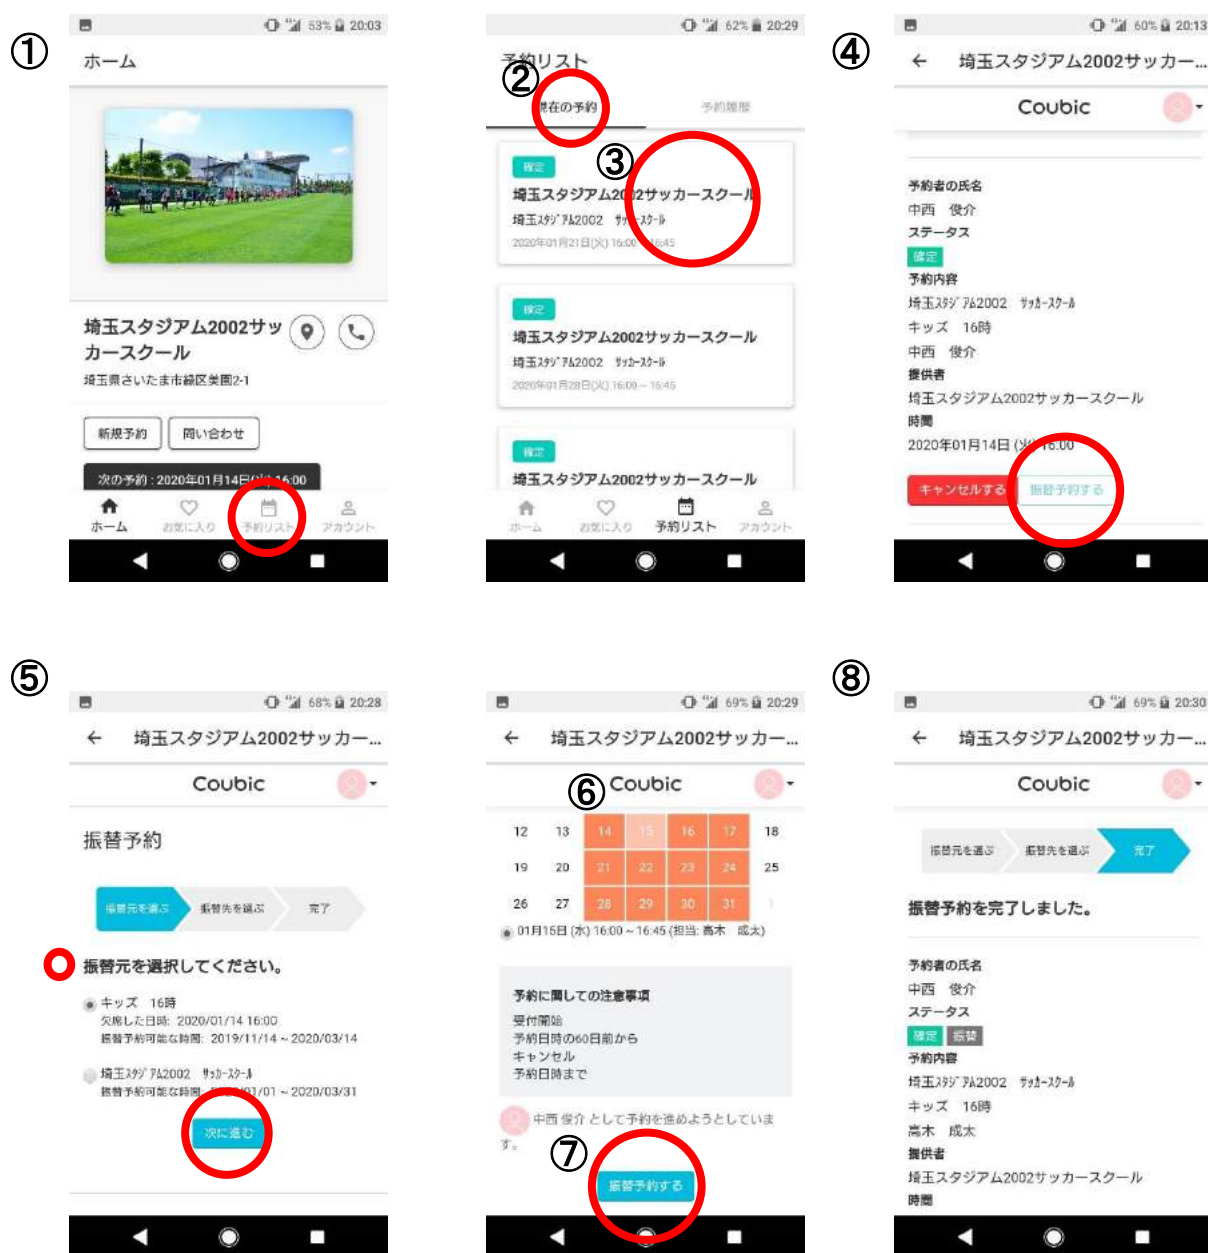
①

63% 20:03

ホーム

埼玉スタジアム2002サッカースクール

埼玉県さいたま市緑区美園2-1

新規予約 問い合わせ

次の予約：2020年01月14日(火) 16:00

ホーム お気に入り 予約リスト アカウント

62% 20:29

予約リスト

②

現在の予約 予約履歴

③

確定

埼玉スタジアム2002サッカースクール

埼玉ｽﾀｼﾞｱﾑ2002 ｻｯｶｰｽｸｰﾙ

2020年01月21日(火) 16:00 ~ 16:45

確定

埼玉スタジアム2002サッカースクール

埼玉ｽﾀｼﾞｱﾑ2002 ｻｯｶｰｽｸｰﾙ

2020年01月28日(火) 16:00 ~ 16:45

確定

埼玉スタジアム2002サッカースクール

ホーム お気に入り 予約リスト アカウント

④

60% 20:13

埼玉スタジアム2002サッカー...

Coubic

予約者の氏名

中西 俊介

ステータス

確定

予約内容

埼玉ｽﾀｼﾞｱﾑ2002 ｻｯｶｰｽｸｰﾙ

キッズ 16時

中西 俊介

提供者

埼玉スタジアム2002サッカースクール

時間

2020年01月14日 (火) 16:00

キャンセルする 振替予約する

⑤

68% 20:28

埼玉スタジアム2002サッカー...

Coubic

振替予約

振替元を選ぶ 振替先を選ぶ 完了

振替元を選択してください。

キッズ 16時

欠席した日時: 2020/01/14 16:00

振替予約可能な時間: 2019/11/14 ~ 2020/03/14

埼玉ｽﾀｼﾞｱﾑ2002 ｻｯｶｰｽｸｰﾙ

振替予約可能な時間: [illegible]01/01 ~ 2020/03/31

次に進む

69% 20:29

埼玉スタジアム2002サッカー...

⑥

Coubic

| 12 | 13 | 14 | 15 | 16 | 17 | 18 |
|---|---|---|---|---|---|---|
| 19 | 20 | 21 | 22 | 23 | 24 | 25 |
| 26 | 27 | 28 | 29 | 30 | 31 | 1 |

01月15日 (水) 16:00 ~ 16:45 (担当: 高木 成太)

予約に関しての注意事項

受付開始

予約日時の60日前から

キャンセル

予約日時まで

中西 俊介 として予約を進めようとしています。

⑦

振替予約する

⑧

69% 20:30

埼玉スタジアム2002サッカー...

Coubic

振替元を選ぶ 振替先を選ぶ 完了

振替予約を完了しました。

予約者の氏名

中西 俊介

ステータス

確定 振替

予約内容

埼玉ｽﾀｼﾞｱﾑ2002 ｻｯｶｰｽｸｰﾙ

キッズ 16時

高木 成太

提供者

埼玉スタジアム2002サッカースクール

時間